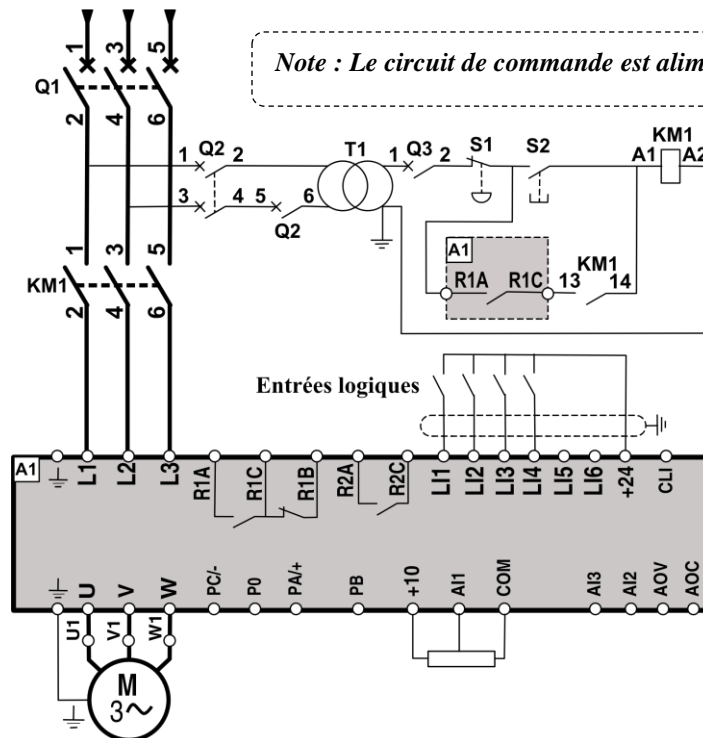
Note : Le circuit de commande est alim

1 3 5
Q1
2 4 6
1 Q2 2
3 4 5
6
Q2
T1
1 Q3 2
S1
S2
KM1
A1 A2
A1
R1A R1C 13 KM1 14
1 3 5
KM1
2 4 6
Entrées logiques

A1
L1 L2 L3 R1A R1C R1B R2A R2C LI1 LI2 LI3 LI4 LI5 LI6 +24 CLI
U V W PC/- P0 PA/+ PB +10 AI1 COM AI3 AI2 AOV AOC
U1 V1 W1
M
3~